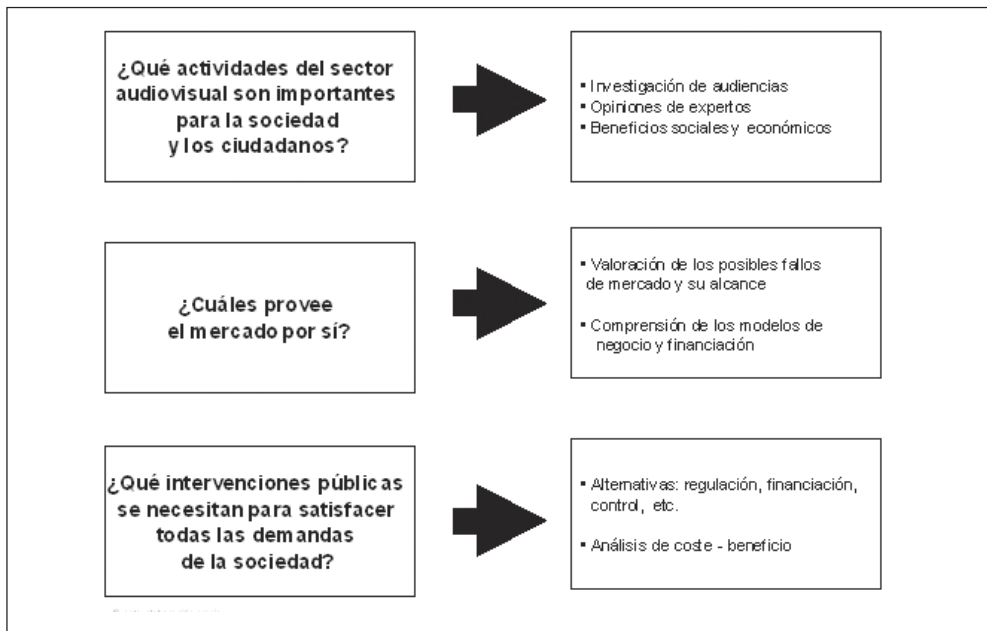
¿Qué actividades del sector audiovisual son importantes para la sociedad y los ciudadanos?

• Investigación de audiencias
• Opiniones de expertos
• Beneficios sociales y económicos

¿Cuáles provee el mercado por sí?

• Valoración de los posibles fallos de mercado y su alcance

• Comprensión de los modelos de negocio y financiación

¿Qué intervenciones públicas se necesitan para satisfacer todas las demandas de la sociedad?

• Alternativas: regulación, financiación, control, etc.

• Análisis de coste - beneficio

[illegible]